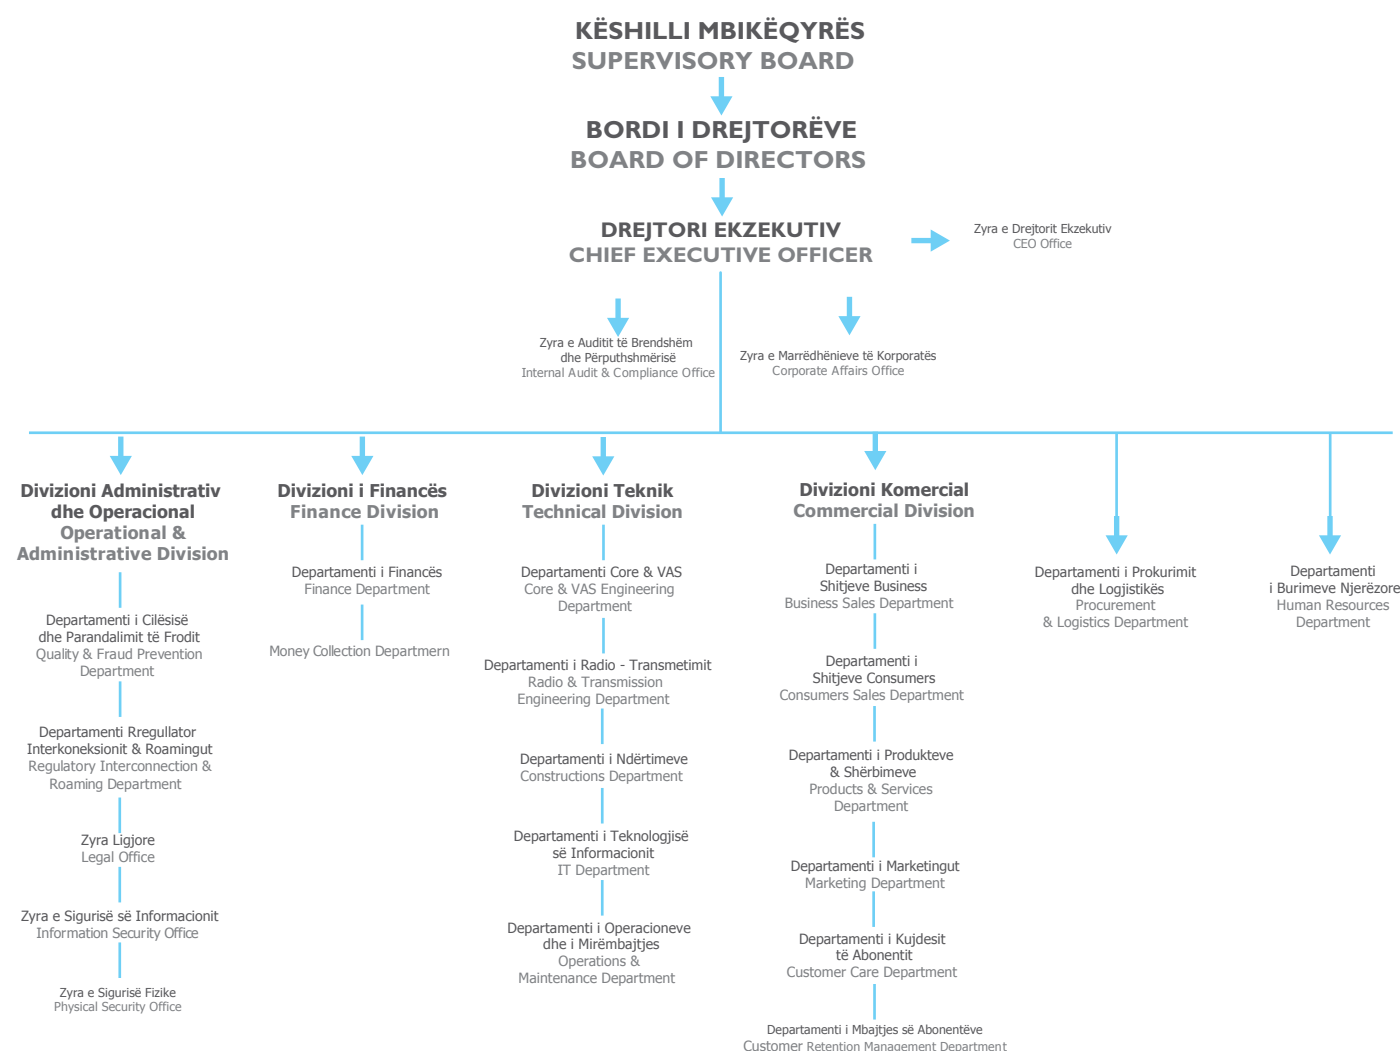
KËSHILLI MBIKËQYRËS
SUPERVISORY BOARD

BORDI I DREJTORËVE
BOARD OF DIRECTORS

DREJTORI EKZEKUTIV
CHIEF EXECUTIVE OFFICER

Zyra e Drejtorit Ekzekutiv
CEO Office

Zyra e Auditit të Brendshëm dhe Përputhshmërisë
Internal Audit & Compliance Office

Zyra e Marrëdhënieve të Korporatës
Corporate Affairs Office

Divizioni Administrativ dhe Operacional
Operational & Administrative Division

Departamenti i Cilësisë dhe Parandalimit të Frodit
Quality & Fraud Prevention Department

Departamenti Rregullator Interkoneksionit & Roamingut
Regulatory Interconnection & Roaming Department

Zyra Ligjore
Legal Office

Zyra e Sigurisë së Informacionit
Information Security Office

Zyra e Sigurisë Fizike
Physical Security Office

Divizioni i Financës
Finance Division

Departamenti i Financës
Finance Department

Money Collection Departmern

Divizioni Teknik
Technical Division

Departamenti Core & VAS
Core & VAS Engineering Department

Departamenti i Radio - Transmetimit
Radio & Transmission Engineering Department

Departamenti i Ndërtimeve
Constructions Department

Departamenti i Teknologjisë së Informacionit
IT Department

Departamenti i Operacioneve dhe i Mirëmbajtjes
Operations & Maintenance Department

Divizioni Komercial
Commercial Division

Departamenti i Shitjeve Business
Business Sales Department

Departamenti i Shitjeve Consumers
Consumers Sales Department

Departamenti i Produkteve & Shërbimeve
Products & Services Department

Departamenti i Marketingut
Marketing Department

Departamenti i Kujdesit të Abonentit
Customer Care Department

Departamenti i Mbajtjes së Abonentëve
Customer Retention Management Department

Departamenti i Prokurimit dhe Logjistikës
Procurement & Logistics Department

Departamenti i Burimeve Njerëzore
Human Resources Department